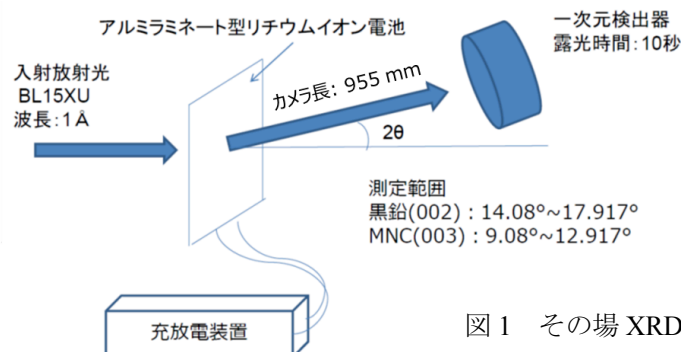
アルミラミネート型リチウムイオン電池

一次元検出器
露光時間:10秒

入射放射光
BL15XU
波長:1 Å

カメラ長: 955 mm

2θ

測定範囲
黒鉛(002) : 14.08°~17.917°
MNC(003) : 9.08°~12.917°

充放電装置

図1　その場 XRD